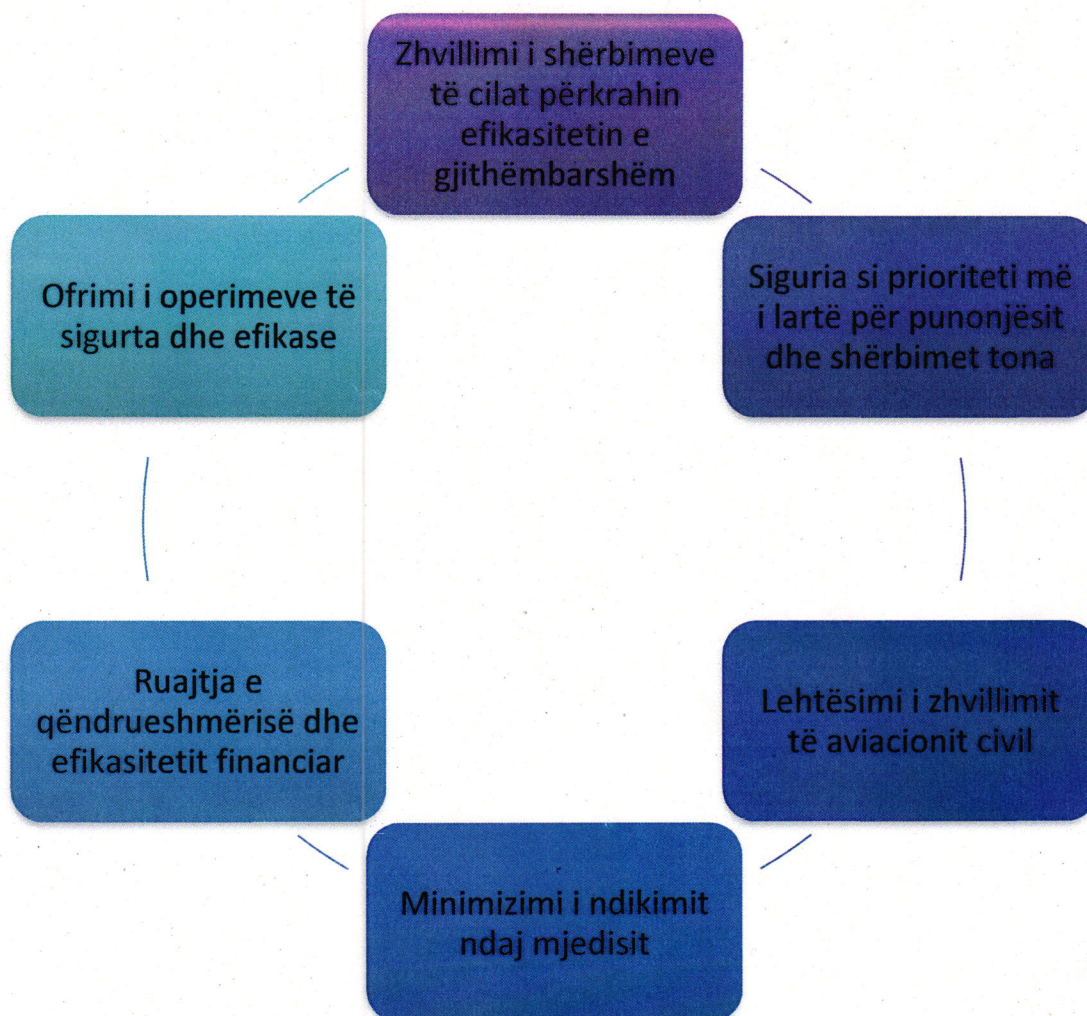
Zhvillimi i shërbimeve të cilat përkrahin efikasitetin e gjithëmbarshëm

Siguria si prioriteti më i lartë për punonjësit dhe shërbimet tona

Lehtësimi i zhvillimit të aviacionit civil

Minimizimi i ndikimit ndaj mjedisit

Ruajtja e qëndrueshmërisë dhe efikasitetit financiar

Ofrimi i operimeve të sigurta dhe efikase